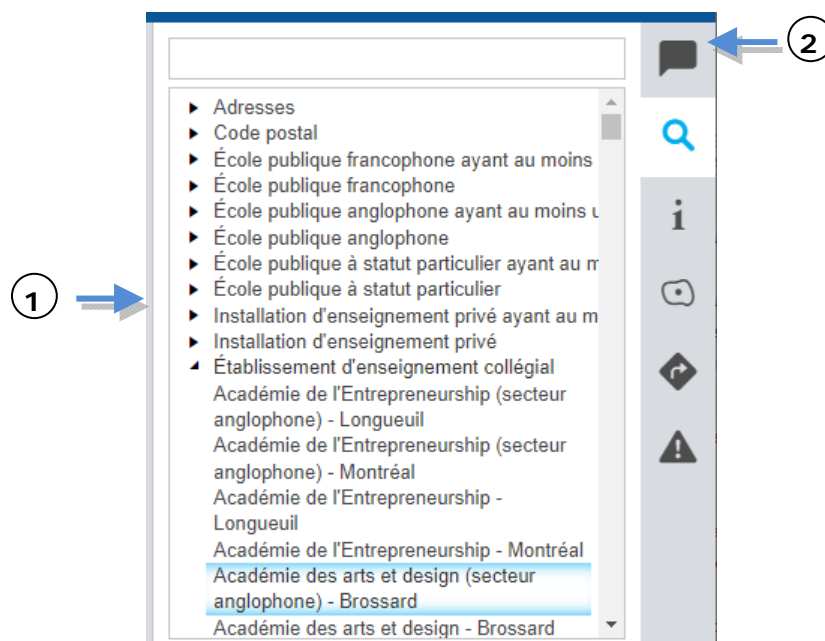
2

1

Adresses
Code postal
École publique francophone ayant au moins
École publique francophone
École publique anglophone ayant au moins u
École publique anglophone
École publique à statut particulier ayant au m
École publique à statut particulier
Installation d'enseignement privé ayant au m
Installation d'enseignement privé
Établissement d'enseignement collégial
Académie de l'Entrepreneurship (secteur anglophone) - Longueuil
Académie de l'Entrepreneurship (secteur anglophone) - Montréal
Académie de l'Entrepreneurship - Longueuil
Académie de l'Entrepreneurship - Montréal
Académie des arts et design (secteur anglophone) - Brossard
Académie des arts et design - Brossard

i